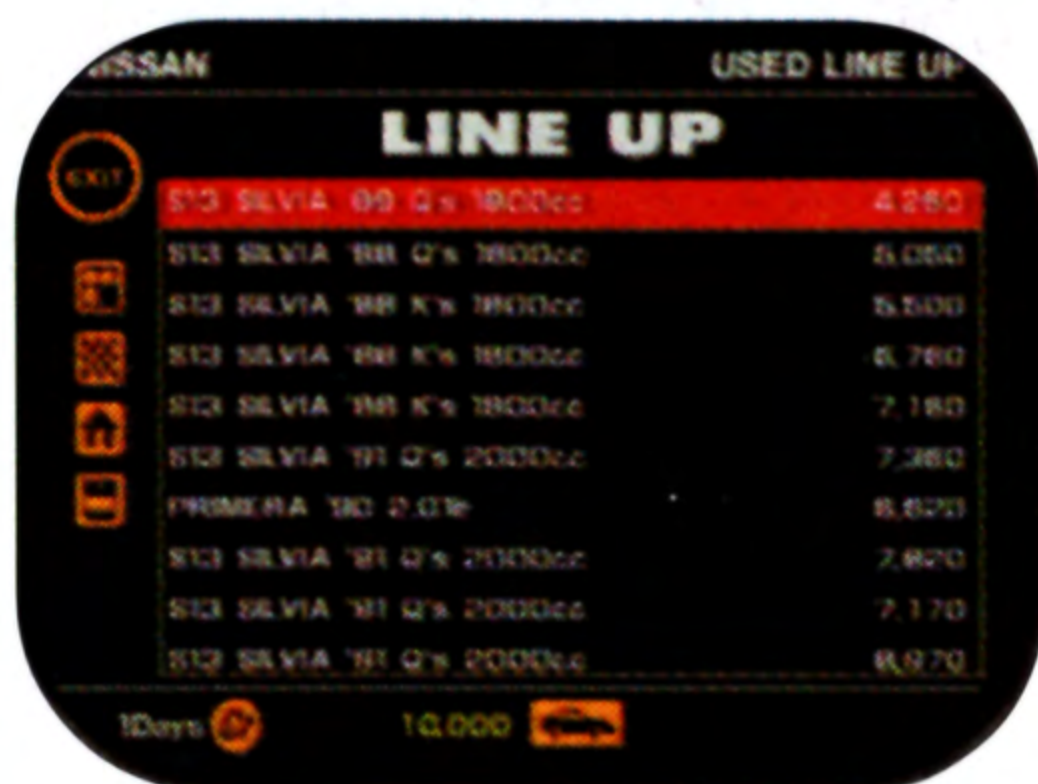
ISSAN

USED LINE UP

LINE UP

EXIT

| | |
|---|---|
| S13 SILVIA '89 Q's 1800cc | 4,260 |
| S13 SILVIA '88 Q's 1800cc | 5,050 |
| S13 SILVIA '88 K's 1800cc | 5,500 |
| S13 SILVIA '88 K's 1800cc | 6,760 |
| S13 SILVIA '88 K's 1800cc | 7,180 |
| S13 SILVIA '91 Q's 2000cc | 7,380 |
| PRIMERA '90 2.0Te | 8,820 |
| S13 SILVIA '91 Q's 2000cc | 7,670 |
| S13 SILVIA '91 Q's 2000cc | 7,170 |
| S13 SILVIA '91 Q's 2000cc | 8,970 |

10days

10,000